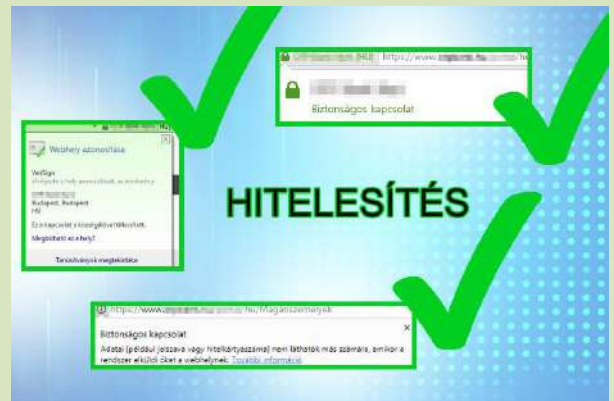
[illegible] (HU) https://www.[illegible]

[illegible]

Biztonságos kapcsolat

Webhely azonosítása

VeriSign
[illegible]

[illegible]
Budapest, Budapest
HU

Ez a kapcsolat a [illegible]

Megbízható ez a hely?

Tanúsítványok megtekintése

HITELESÍTÉS

https://www.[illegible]/hu/Maganszemelyek

Biztonságos kapcsolat

Adatai (például jelszava vagy hitelkártyaszáma) nem láthatók más számára, amikor a rendszer elküldi őket a webhelynek. További információ